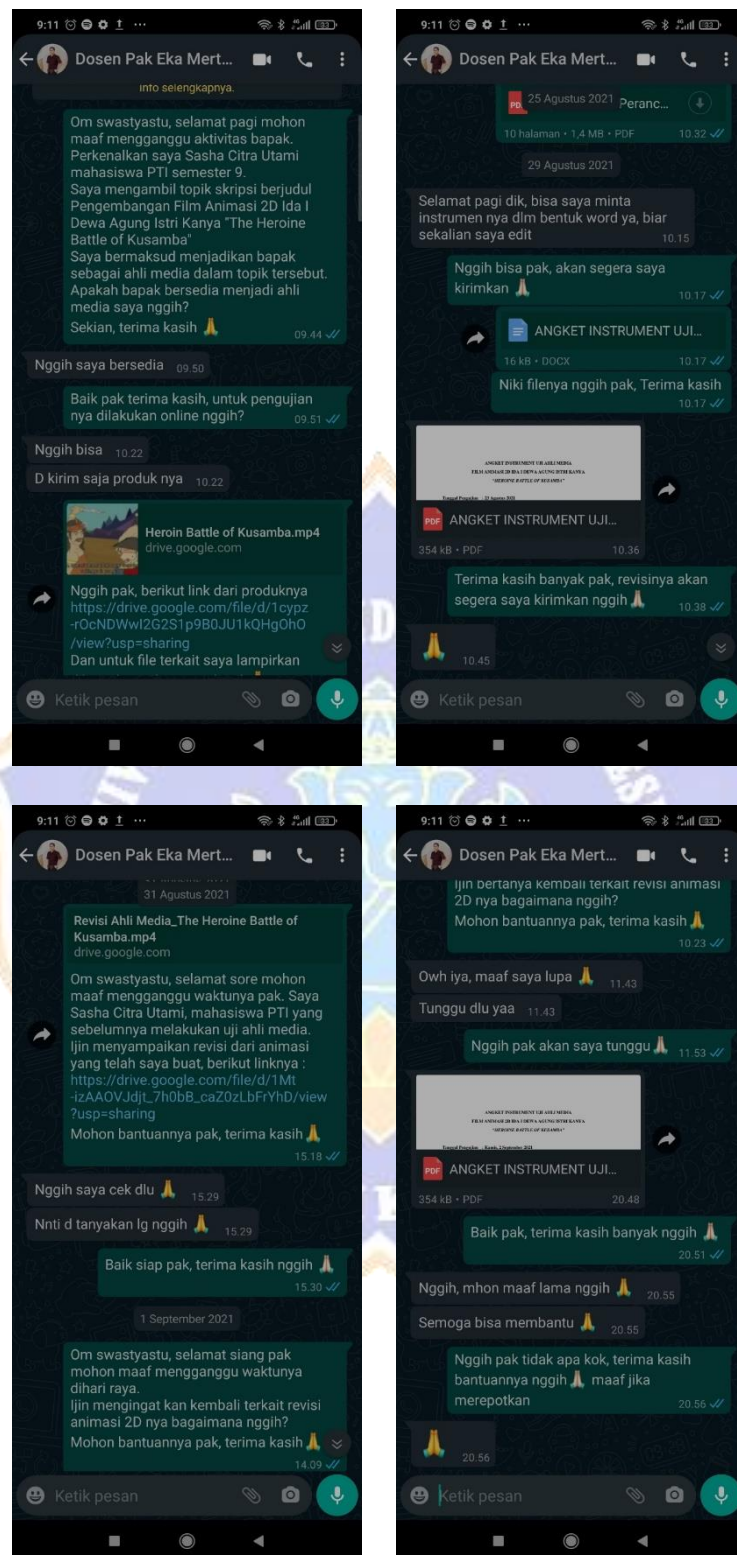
9:11 ···

Dosen Pak Eka Mert...

info selengkapnya.

Om swastyastu, selamat pagi mohon maaf mengganggu aktivitas bapak. Perkenalkan saya Sasha Citra Utami mahasiswa PTI semester 9. Saya mengambil topik skripsi berjudul Pengembangan Film Animasi 2D Ida I Dewa Agung Istri Kanya "The Heroine Battle of Kusamba" Saya bermaksud menjadikan bapak sebagai ahli media dalam topik tersebut. Apakah bapak bersedia menjadi ahli media saya nggih? Sekian, terima kasih 🙏 09.44

Nggih saya bersedia 09.50

Baik pak terima kasih, untuk pengujian nya dilakukan online nggih? 09.51

Nggih bisa 10.22

D kirim saja produk nya 10.22

Heroin Battle of Kusamba.mp4
drive.google.com

Nggih pak, berikut link dari produknya https://drive.google.com/file/d/1cypz-rOcNDWwI2G2S1p9B0JU1kQHgOhO/view?usp=sharing
Dan untuk file terkait saya lampirkan

Ketik pesan

9:11 ···

Dosen Pak Eka Mert...

25 Agustus 2021 Peranc...
10 halaman • 1,4 MB • PDF 10.32

29 Agustus 2021

Selamat pagi dik, bisa saya minta instrumen nya dlm bentuk word ya, biar sekalian saya edit 10.15

Nggih bisa pak, akan segera saya kirimkan 🙏 10.17

ANGKET INSTRUMENT UJI...
16 kB • DOCX 10.17

Niki filenya nggih pak, Terima kasih 10.17

ANGKET INSTRUMENT UJI AHLI MEDIA
FILM ANIMASI 2D IDA I DEWA AGUNG ISTRI KANYA
"HEROINE BATTLE OF KUSAMBA"
Tanggal Pengisian : 22 Agustus 2021

ANGKET INSTRUMENT UJI...
354 kB • PDF 10.36

Terima kasih banyak pak, revisinya akan segera saya kirimkan nggih 🙏 10.38

🙏 10.45

Ketik pesan

9:11 ···

Dosen Pak Eka Mert...

31 Agustus 2021

Revisi Ahli Media_The Heroine Battle of Kusamba.mp4
drive.google.com

Om swastyastu, selamat sore mohon maaf mengganggu waktunya pak. Saya Sasha Citra Utami, mahasiswa PTI yang sebelumnya melakukan uji ahli media. Ijin menyampaikan revisi dari animasi yang telah saya buat, berikut linknya : https://drive.google.com/file/d/1Mt-izAAOVJdjt_7h0bB_caZ0zLbFrYhD/view?usp=sharing
Mohon bantuannya pak, terima kasih 🙏 15.18

Nggih saya cek dlu 🙏 15.29

Nnti d tanyakan lg nggih 🙏 15.29

Baik siap pak, terima kasih nggih 🙏 15.30

1 September 2021

Om swastyastu, selamat siang pak mohon maaf mengganggu waktunya dihari raya.
Ijin mengingat kan kembali terkait revisi animasi 2D nya bagaimana nggih?
Mohon bantuannya pak, terima kasih 🙏 14.09

Ketik pesan

9:11 ···

Dosen Pak Eka Mert...

Ijin bertanya kembali terkait revisi animasi 2D nya bagaimana nggih?
Mohon bantuannya pak, terima kasih 🙏 10.23

Owh iya, maaf saya lupa 🙏 11.43

Tunggu dlu yaa 11.43

Nggih pak akan saya tunggu 🙏 11.53

ANGKET INSTRUMENT UJI AHLI MEDIA
FILM ANIMASI 2D IDA I DEWA AGUNG ISTRI KANYA
"HEROINE BATTLE OF KUSAMBA"
Tanggal Pengisian : Kamis, 2 September 2021

ANGKET INSTRUMENT UJI...
354 kB • PDF 20.48

Baik pak, terima kasih banyak nggih 🙏 20.51

Nggih, mhon maaf lama nggih 🙏 20.55

Semoga bisa membantu 🙏 20.55

Nggih pak tidak apa kok, terima kasih bantuannya nggih 🙏 maaf jika merepotkan 20.56

🙏 20.56

Ketik pesan